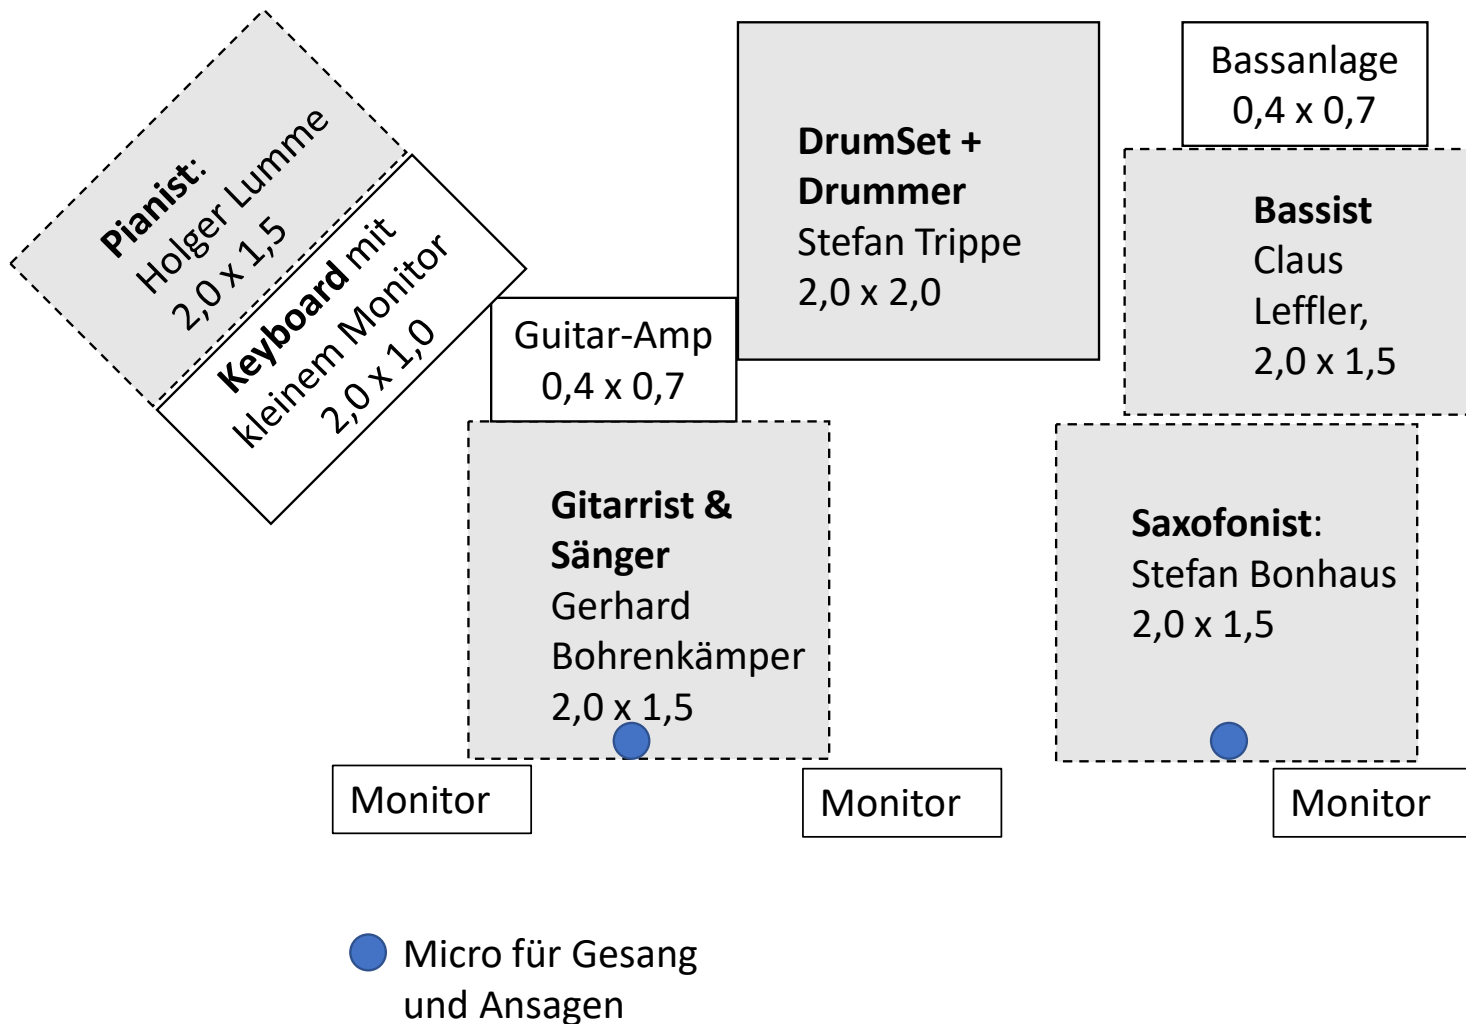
Pianist: Holger Lumme 2,0 x 1,5

Keyboard mit kleinem Monitor 2,0 x 1,0

DrumSet + Drummer Stefan Trippe 2,0 x 2,0

Bassanlage 0,4 x 0,7

Bassist Claus Leffler, 2,0 x 1,5

Guitar-Amp 0,4 x 0,7

Gitarrist & Sänger Gerhard Bohrenkämper 2,0 x 1,5

Saxofonist: Stefan Bonhaus 2,0 x 1,5

Monitor

Monitor

Monitor

Micro für Gesang und Ansagen